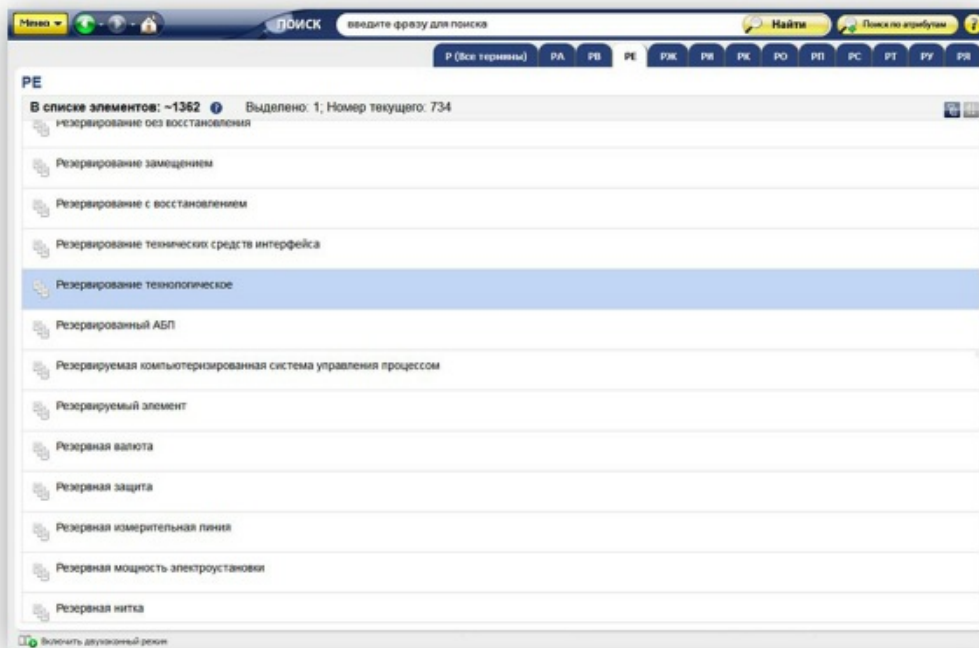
Меню ▾
ПОИСК
введите фразу для поиска
Найти
Поиск по атрибутам
Р (Все термины)
РА
РВ
РЕ
РЖ
РИ
РК
РО
РП
РС
РТ
РУ
РЯ

РЕ

В списке элементов: ~1362 Выделено: 1; Номер текущего: 734

Резервирование без восстановления

Резервирование замещением

Резервирование с восстановлением

Резервирование технических средств интерфейса

Резервирование технологическое

Резервированный АБП

Резервируемая компьютеризированная система управления процессом

Резервируемый элемент

Резервная валюта

Резервная защита

Резервная измерительная линия

Резервная мощность электроустановки

Резервная нитка

Включить двухоконный режим